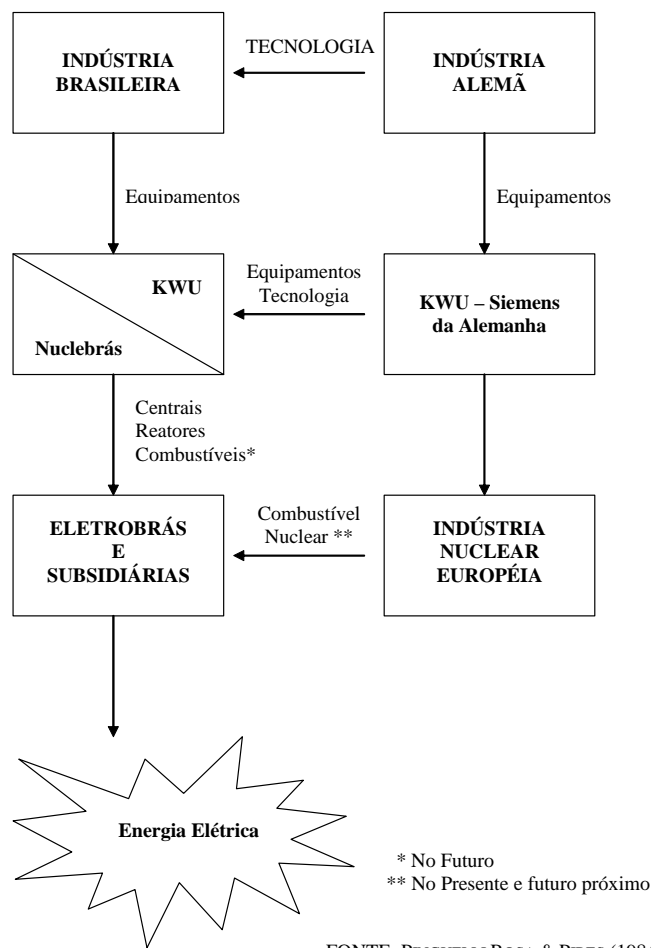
INDÚSTRIA BRASILEIRA

TECNOLOGIA

INDÚSTRIA ALEMÃ

Equipamentos

Equipamentos

KWU

Nuclebrás

Equipamentos
Tecnologia

KWU – Siemens da Alemanha

Centrais
Reatores
Combustíveis*

ELETROBRÁS E SUBSIDIÁRIAS

Combustível Nuclear **

INDÚSTRIA NUCLEAR EUROPÉIA

Energia Elétrica

* No Futuro
** No Presente e futuro próximo

FONTE: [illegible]